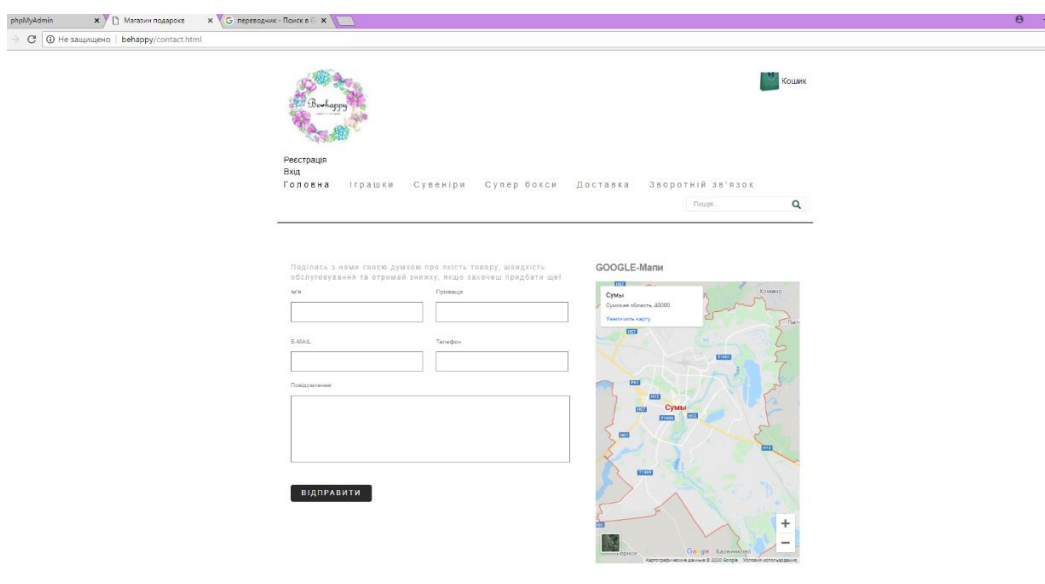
phpMyAdmin × Магазин подарков × G переводчик - Поиск в G ×

Не защищено | behappy/contact.html

Be happy

Кошик

Реєстрація
Вхід

Головна Іграшки Сувеніри Супер бокси Доставка Зворотній зв'язок

Пошук...

Поділись з нами своєю думкою про якість товару, швидкість обслуговування та отримай знижку, якщо захочеш придбати ще!

Ім'я

Прізвище

E-MAIL

Телефон

Повідомлення

ВІДПРАВИТИ

GOOGLE-Мапи

Сумы
Сумская область, 40000
Увеличить карту

Сумы

Google

Картографические данные © 2020 Google Условия использования